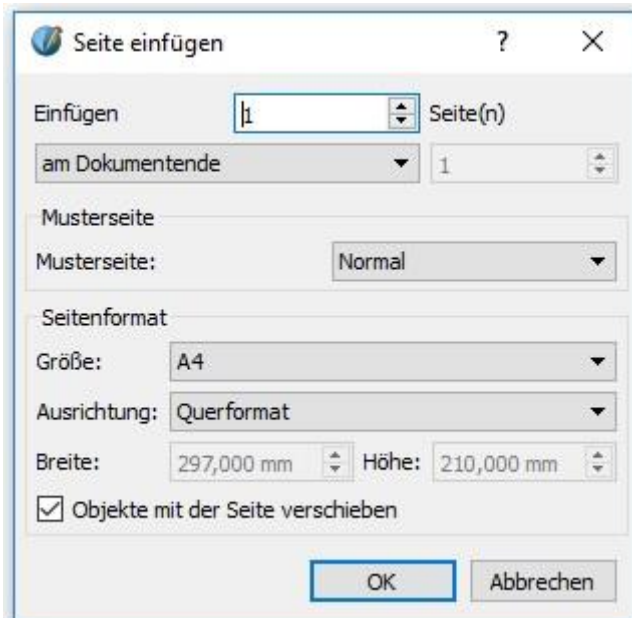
Seite einfügen ? ×

Einfügen 1 Seite(n)

am Dokumentende 1

Musterseite

Musterseite: Normal

Seitenformat

Größe: A4

Ausrichtung: Querformat

Breite: 297,000 mm Höhe: 210,000 mm

Objekte mit der Seite verschieben

OK Abbrechen